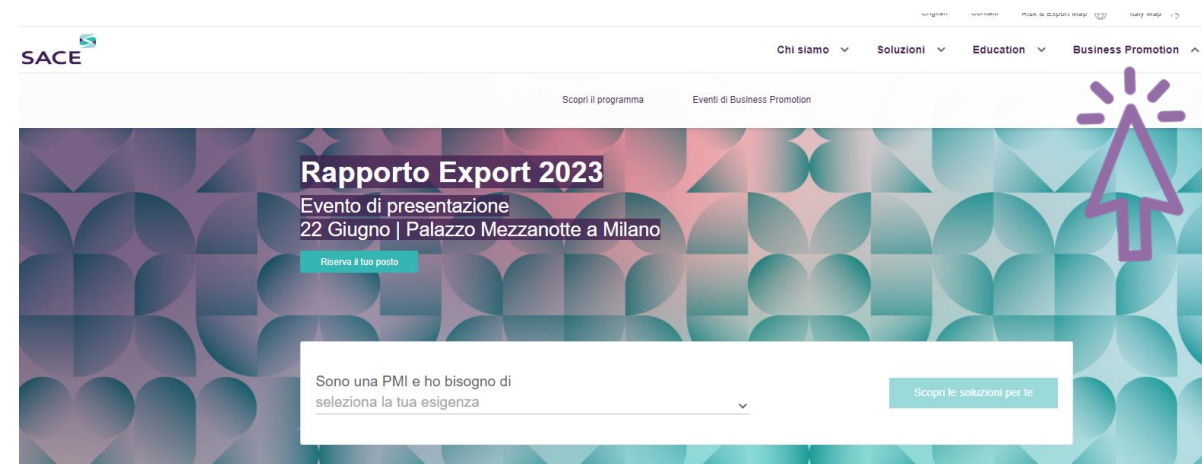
English Contatti Risk & Export Map Italy Map

SACE

Chi siamo Soluzioni Education Business Promotion

Scopri il programma Eventi di Business Promotion

Rapporto Export 2023

Evento di presentazione
22 Giugno | Palazzo Mezzanotte a Milano

Riserva il tuo posto

Sono una PMI e ho bisogno di
seleziona la tua esigenza

Scopri le soluzioni per te